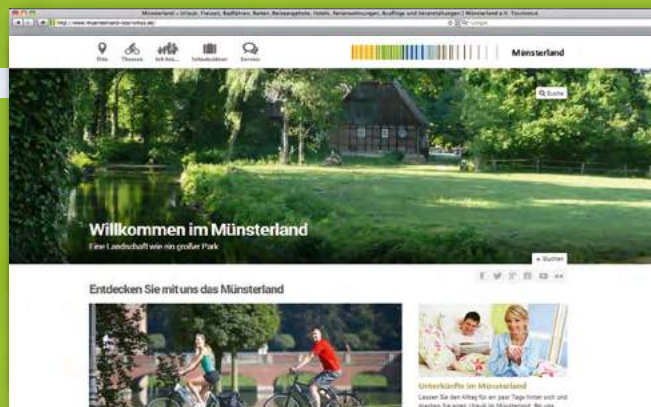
Münsterland » Urlaub, Freizeit, Radfahren, Reiten, Reiseangebote, Hotels, Veranstaltungen, Ausflüge und Veranstaltungen | Münsterland e.V. Touristik

http://www.muensterland-tourismus.de/

Google

Orte Themen Ich bin... Urlaubsideen Service

Münsterland

Suche

Willkommen im Münsterland

Eine Landschaft wie ein großer Park

Buchen

Entdecken Sie mit uns das Münsterland

Unterkünfte im Münsterland

Lassen Sie den Alltag für ein paar Tage hinter sich und machen Sie einen Urlaub im Münsterland. Bei uns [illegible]